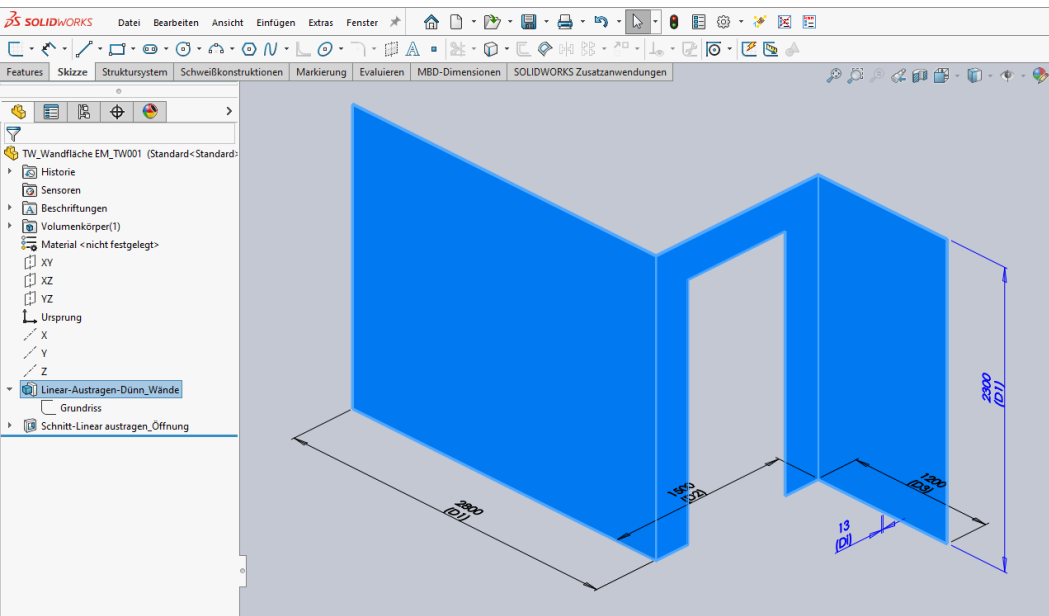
SOLIDWORKS Datei Bearbeiten Ansicht Einfügen Extras Fenster

Features Skizze Struktursystem Schweißkonstruktionen Markierung Evaluieren MBD-Dimensionen SOLIDWORKS Zusatzanwendungen

TW_Wandfläche EM_TW001 (Standard<Standard>
Historie
Sensoren
Beschriftungen
Volumenkörper(1)
Material <nicht festgelegt>
XY
XZ
YZ
Ursprung
X
Y
Z
Linear-Austragen-Dünn_Wände
Grundriss
Schnitt-Linear austragen_Öffnung

2800
(D1)

1500
(D2)

1200
(D3)

13
(D1)

2300
(D1)